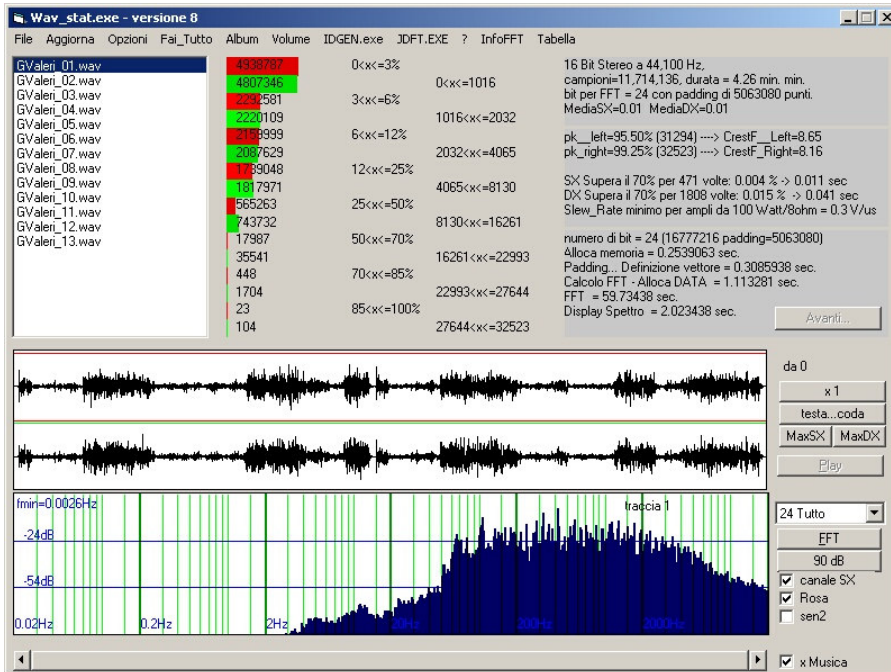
Wav_stat.exe - versione 8

File Aggiorna Opzioni Fai_Tutto Album Volume IDGEN.exe JDFT.EXE ? InfoFFT Tabella

GValeri_01.wav
GValeri_02.wav
GValeri_03.wav
GValeri_04.wav
GValeri_05.wav
GValeri_06.wav
GValeri_07.wav
GValeri_08.wav
GValeri_09.wav
GValeri_10.wav
GValeri_11.wav
GValeri_12.wav
GValeri_13.wav

4938787 0<x<=3%
4807346 0<x<=1016
2292581 3<x<=6%
2220109 1016<x<=2032
2159999 6<x<=12%
2087629 2032<x<=4065
1739048 12<x<=25%
1817971 4065<x<=8130
565263 25<x<=50%
743732 8130<x<=16261
17987 50<x<=70%
35541 16261<x<=22993
448 70<x<=85%
1704 22993<x<=27644
23 85<x<=100%
104 27644<x<=32523

16 Bit Stereo a 44,100 Hz,
campioni=11,714,136, durata = 4.26 min. min.
bit per FFT = 24 con padding di 5063080 punti.
MediaSX=0.01 MediaDX=0.01

pk__left=95.50% (31294) ---> CrestF__Left=8.65
pk_right=99.25% (32523) ---> CrestF_Right=8.16

SX Supera il 70% per 471 volte: 0.004 % -> 0.011 sec
DX Supera il 70% per 1808 volte: 0.015 % -> 0.041 sec
Slew_Rate minimo per ampli da 100 Watt/8ohm = 0.3 V/us

numero di bit = 24 (16777216 padding=5063080)
Alloca memoria = 0.2539063 sec.
Padding... Definizione vettore = 0.3085938 sec.
Calcolo FFT - Alloca DATA = 1.113281 sec.
FFT = 59.73438 sec.
Display Spettro = 2.023438 sec.

Avanti...

da 0
x 1
testa...coda
MaxSX
MaxDX
Play

fmin=0.0026Hz
traccia 1
-24dB
-54dB
0.02Hz
0.2Hz
2Hz
20Hz
200Hz
2000Hz

24 Tutto
FFT
90 dB
canale SX
Rosa
sen2
x Musica